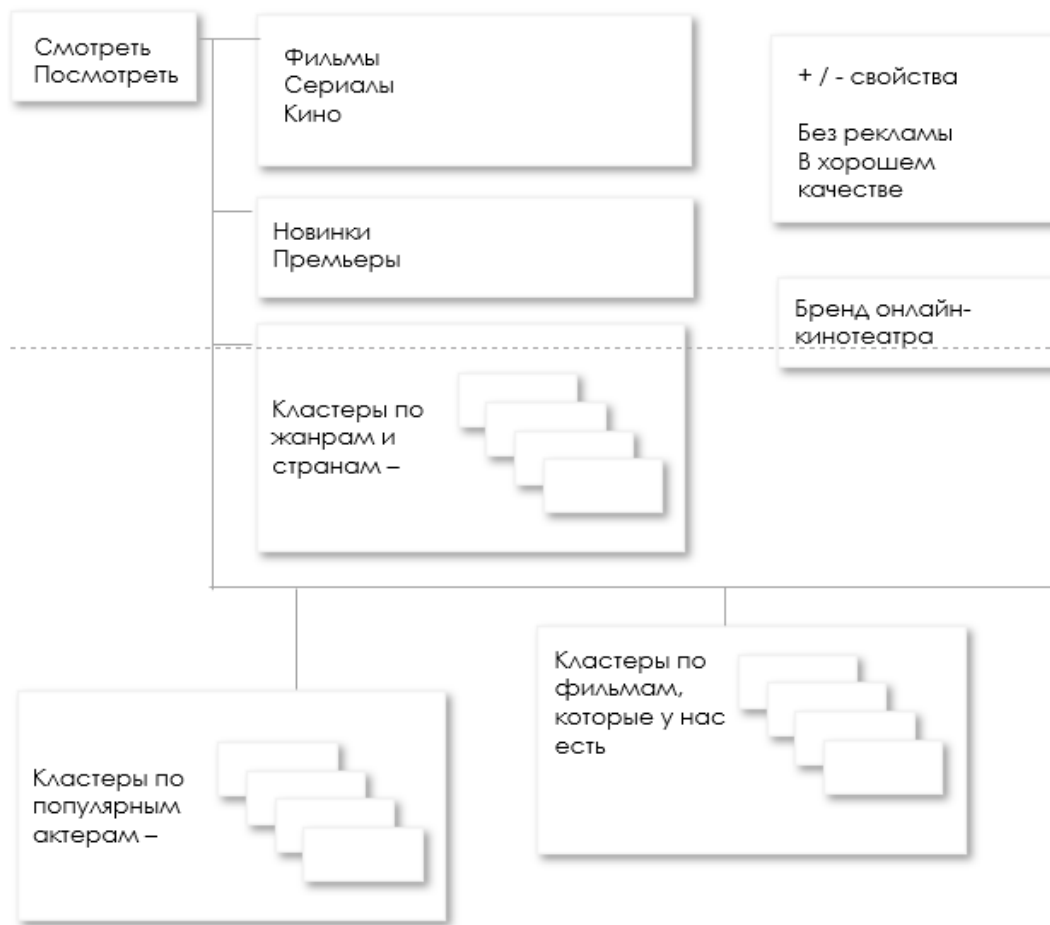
Смотреть
Посмотреть

Фильмы
Сериалы
Кино

+ / - свойства

Без рекламы
В хорошем
качестве

Новинки
Премьеры

Бренд онлайн-кинотеатра

Кластеры по жанрам и странам –

Кластеры по фильмам, которые у нас есть

Кластеры по популярным актерам –